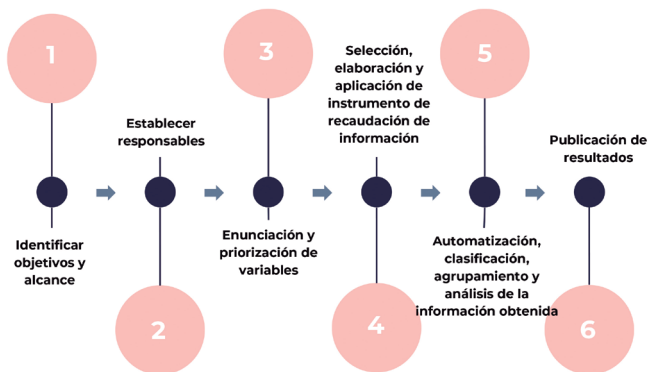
1

Identificar objetivos y alcance

Establecer responsables

2

3

Enunciación y priorización de variables

Selección, elaboración y aplicación de instrumento de recaudación de información

4

5

Automatización, clasificación, agrupamiento y análisis de la información obtenida

Publicación de resultados

6